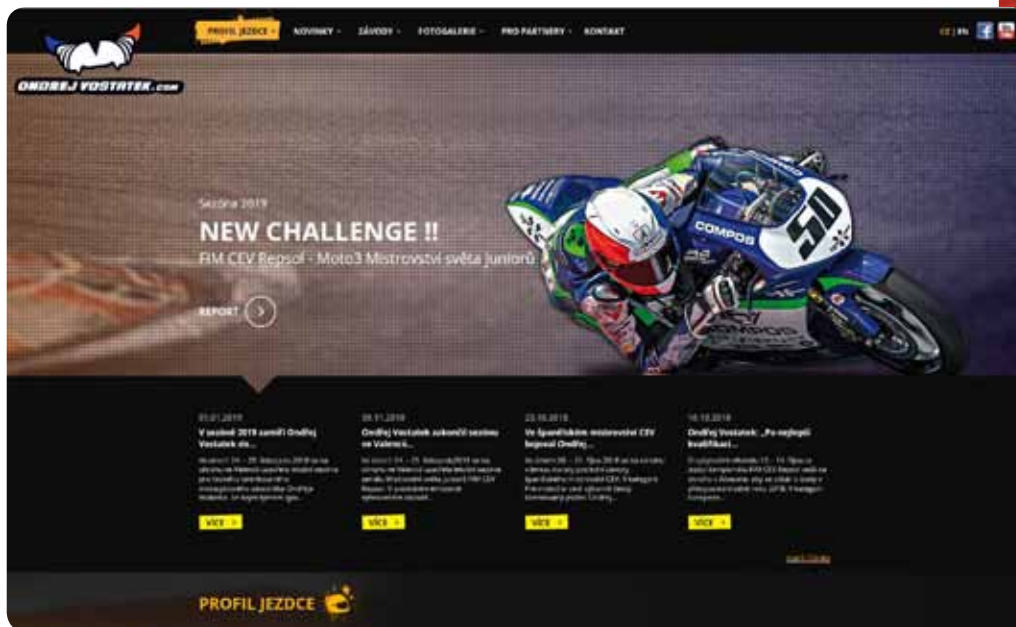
ONDREJ VOSTATEK.com

PROFIL JEZDCE · NOVINKY · ZÁVODY · FOTOGALERIE · PRO PARTNERY · KONTAKT

CZ | EN

Sezóna 2019

NEW CHALLENGE !!

FIM CEV Repsol - Moto3 Mistrovství světa juniorů

REPORT

COMPOS

50

01.01.2019
V sezóně 2019 zamíří Ondřej Vostatek do...
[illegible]
VÍCE

09.11.2018
Ondřej Vostatek zakončil sezónu ve Valencii...
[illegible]
VÍCE

23.10.2018
Ve španělském mistrovství CEV Repsol Ondřej...
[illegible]
VÍCE

16.10.2018
Ondřej Vostatek: „Po nejlepší kvalifikaci...
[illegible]
VÍCE

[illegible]

PROFIL JEZDCE